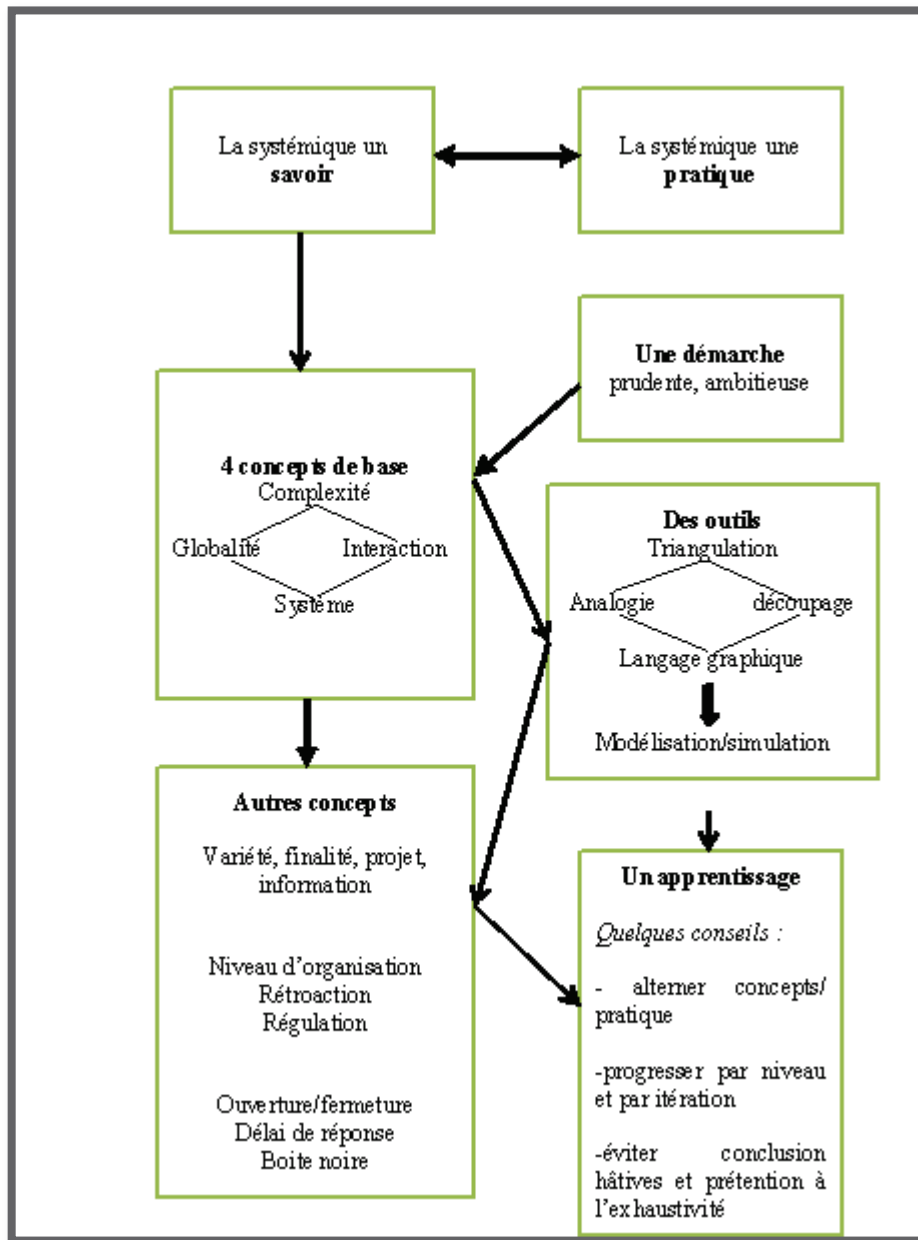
La systémique un **savoir**

La systémique une **pratique**

**Une démarche** prudente, ambitieuse

**4 concepts de base**
Complexité
Globalité
Interaction
Système

**Des outils**
Triangulation
Analogie
découpage
Langage graphique
Modélisation/simulation

**Autres concepts**

Variété, finalité, projet, information

Niveau d'organisation
Rétroaction
Régulation

Ouverture/fermeture
Délai de réponse
Boite noire

**Un apprentissage**

*Quelques conseils :*

- alterner concepts/ pratique

-progresser par niveau et par itération

-éviter conclusion hâtives et prétention à l'exhaustivité